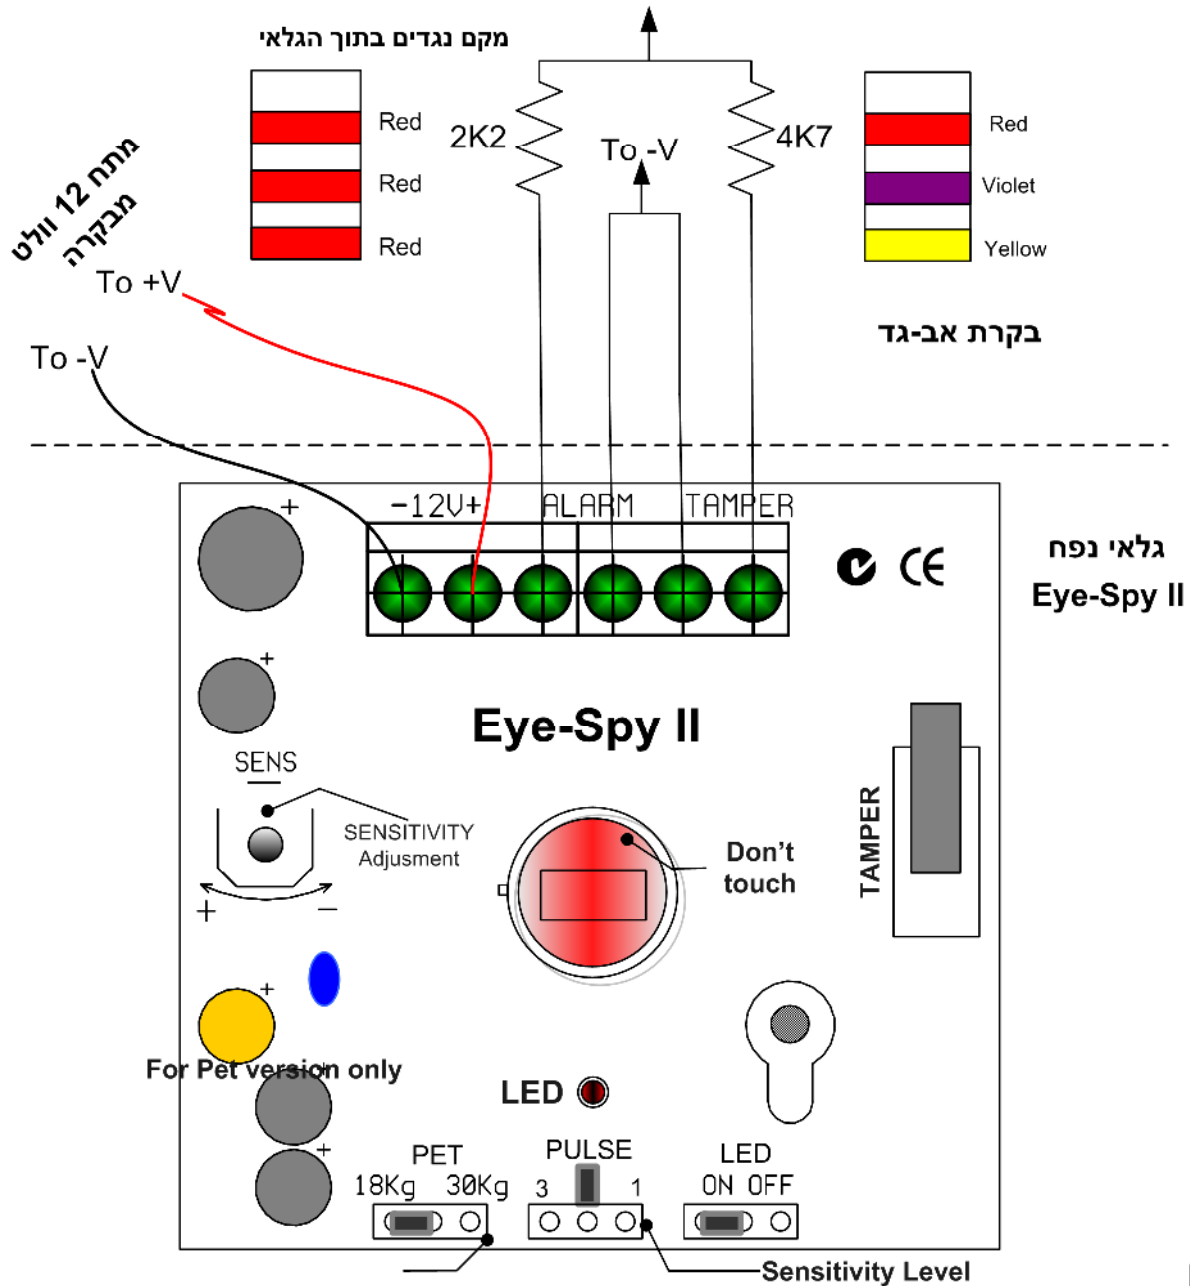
מקם נגדים בתוך הגלאי

Red
Red
Red

2K2
To -V
4K7

Red
Violet
Yellow

מתח 12 וולט מבקרה

To +V
To -V

בקרת אב-גד

-12V+ ALARM TAMPER

+

גלאי נפח
Eye-Spy II

+

Eye-Spy II

SENS

SENSITIVITY Adjusment

+ −

Don't touch

TAMPER

+

For Pet version only

LED

+

PET
18Kg 30Kg

PULSE
3 1

LED
ON OFF

Sensitivity Level